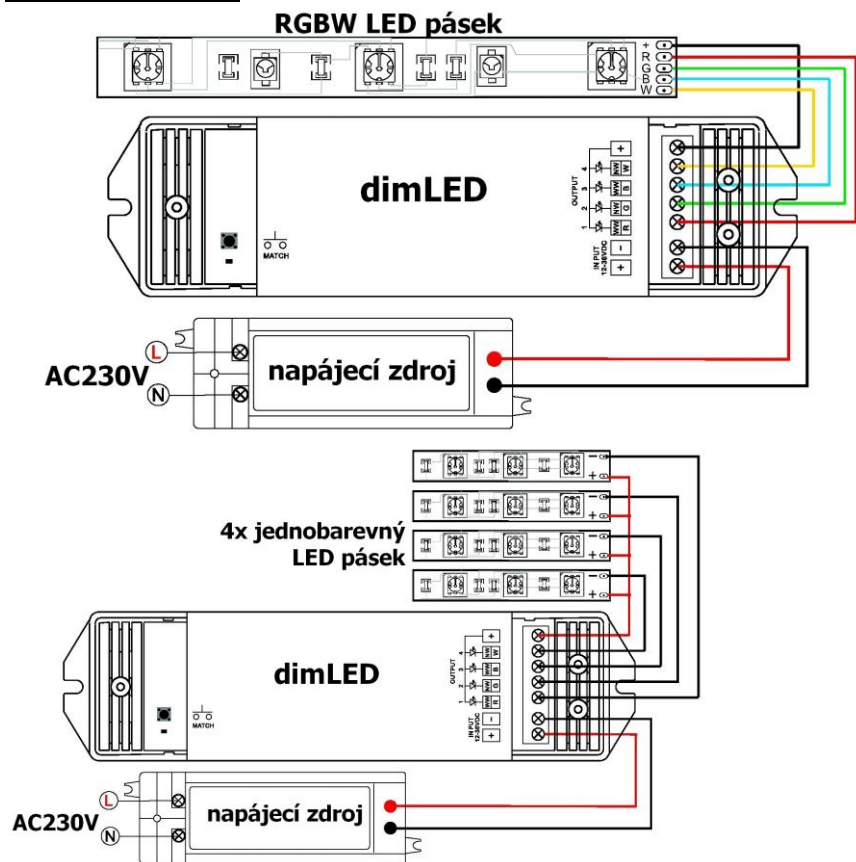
RGBW LED pásek

+
R
G
B
W

dimLED

OUTPUT
4
3
2
1
+
WW W
WW B
WW G
WW R

IN PUT 12-36VDC
−
+

MATCH

AC230V
L
N
napájecí zdroj

4x jednobarevný LED pásek

−
+
−
+
−
+
−
+

dimLED

OUTPUT
4
3
2
1
+
WW W
WW B
WW G
WW R

IN PUT 12-36VDC
−
+

MATCH

AC230V
L
N
napájecí zdroj